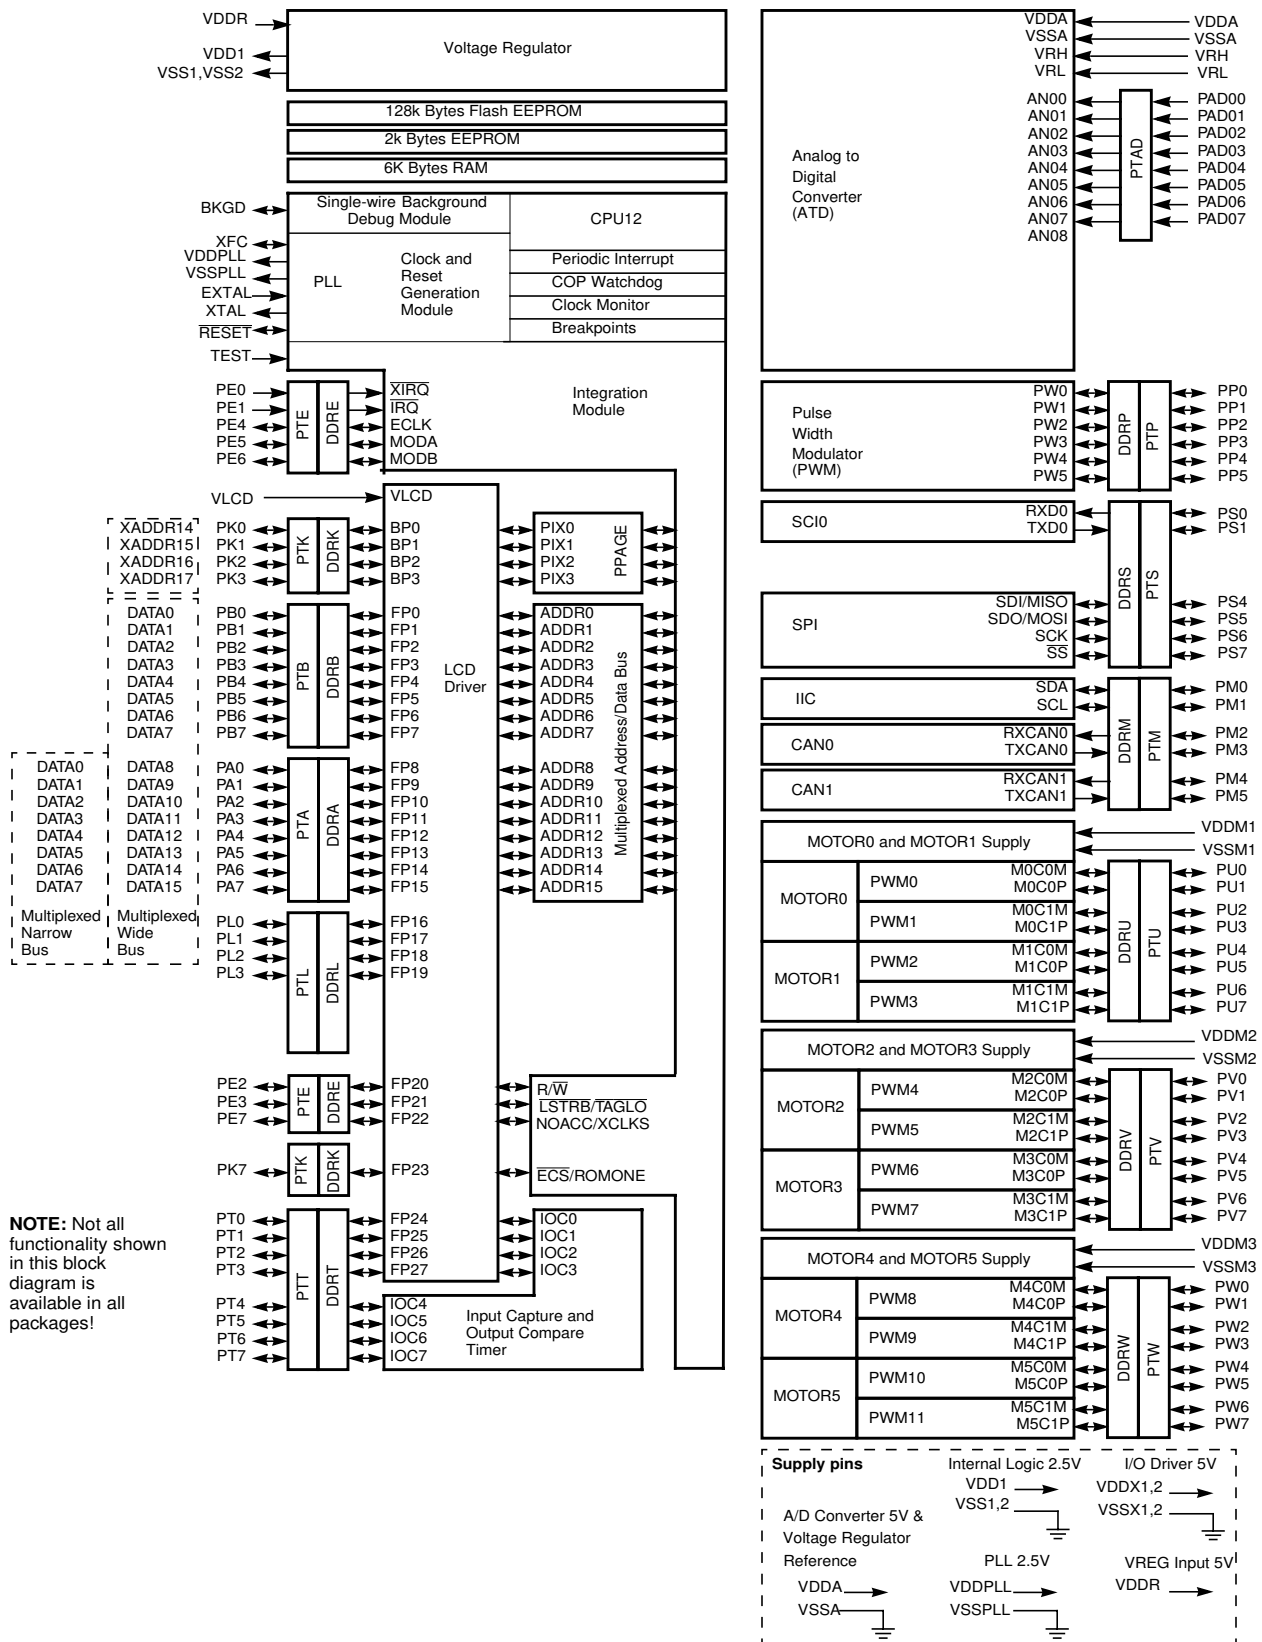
VDDR
VDD1
VSS1,VSS2
Voltage Regulator

128k Bytes Flash EEPROM
2k Bytes EEPROM
6K Bytes RAM

BKGD
Single-wire Background Debug Module
CPU12

XFC
VDDPLL
VSSPLL
EXTAL
XTAL
$\overline{RESET}$
PLL
Clock and Reset Generation Module
Periodic Interrupt
COP Watchdog
Clock Monitor
Breakpoints

TEST

PE0
PE1
PE4
PE5
PE6
PTE
DDRE
$\overline{XIRQ}$
$\overline{IRQ}$
ECLK
MODA
MODB
Integration Module

VLCD
VLCD

XADDR14
XADDR15
XADDR16
XADDR17
PK0
PK1
PK2
PK3
PTK
DDRK
BP0
BP1
BP2
BP3
PIX0
PIX1
PIX2
PIX3
PPAGE

DATA0
DATA1
DATA2
DATA3
DATA4
DATA5
DATA6
DATA7
PB0
PB1
PB2
PB3
PB4
PB5
PB6
PB7
PTB
DDRB
FP0
FP1
FP2
FP3
FP4
FP5
FP6
FP7
LCD Driver
ADDR0
ADDR1
ADDR2
ADDR3
ADDR4
ADDR5
ADDR6
ADDR7
Multiplexed Address/Data Bus

DATA0
DATA1
DATA2
DATA3
DATA4
DATA5
DATA6
DATA7
DATA8
DATA9
DATA10
DATA11
DATA12
DATA13
DATA14
DATA15
PA0
PA1
PA2
PA3
PA4
PA5
PA6
PA7
PTA
DDRA
FP8
FP9
FP10
FP11
FP12
FP13
FP14
FP15
ADDR8
ADDR9
ADDR10
ADDR11
ADDR12
ADDR13
ADDR14
ADDR15

Multiplexed Narrow Bus
Multiplexed Wide Bus
PL0
PL1
PL2
PL3
PTL
DDRL
FP16
FP17
FP18
FP19

PE2
PE3
PE7
PTE
DDRE
FP20
FP21
FP22
R/$\overline{W}$
$\overline{LSTRB}$/$\overline{TAGLO}$
NOACC/XCLKS

PK7
PTK
DDRK
FP23
$\overline{ECS}$/ROMONE

NOTE: Not all functionality shown in this block diagram is available in all packages!

PT0
PT1
PT2
PT3
PT4
PT5
PT6
PT7
PTT
DDRT
FP24
FP25
FP26
FP27
IOC0
IOC1
IOC2
IOC3
IOC4
IOC5
IOC6
IOC7
Input Capture and Output Compare Timer

Analog to Digital Converter (ATD)
VDDA
VSSA
VRH
VRL
AN00
AN01
AN02
AN03
AN04
AN05
AN06
AN07
AN08
PTAD
VDDA
VSSA
VRH
VRL
PAD00
PAD01
PAD02
PAD03
PAD04
PAD05
PAD06
PAD07

Pulse Width Modulator (PWM)
PW0
PW1
PW2
PW3
PW4
PW5
DDRP
PTP
PP0
PP1
PP2
PP3
PP4
PP5

SCI0
RXD0
TXD0
DDRS
PTS
PS0
PS1

SPI
SDI/MISO
SDO/MOSI
SCK
$\overline{SS}$
PS4
PS5
PS6
PS7

IIC
SDA
SCL
DDRM
PTM
PM0
PM1
CAN0
RXCAN0
TXCAN0
PM2
PM3
CAN1
RXCAN1
TXCAN1
PM4
PM5

MOTOR0 and MOTOR1 Supply
VDDM1
VSSM1
MOTOR0
PWM0
M0C0M
M0C0P
PWM1
M0C1M
M0C1P
MOTOR1
PWM2
M1C0M
M1C0P
PWM3
M1C1M
M1C1P
DDRU
PTU
PU0
PU1
PU2
PU3
PU4
PU5
PU6
PU7

MOTOR2 and MOTOR3 Supply
VDDM2
VSSM2
MOTOR2
PWM4
M2C0M
M2C0P
PWM5
M2C1M
M2C1P
MOTOR3
PWM6
M3C0M
M3C0P
PWM7
M3C1M
M3C1P
DDRV
PTV
PV0
PV1
PV2
PV3
PV4
PV5
PV6
PV7

MOTOR4 and MOTOR5 Supply
VDDM3
VSSM3
MOTOR4
PWM8
M4C0M
M4C0P
PWM9
M4C1M
M4C1P
MOTOR5
PWM10
M5C0M
M5C0P
PWM11
M5C1M
M5C1P
DDRW
PTW
PW0
PW1
PW2
PW3
PW4
PW5
PW6
PW7

Supply pins
Internal Logic 2.5V
VDD1
VSS1,2
I/O Driver 5V
VDDX1,2
VSSX1,2
A/D Converter 5V & Voltage Regulator Reference
VDDA
VSSA
PLL 2.5V
VDDPLL
VSSPLL
VREG Input 5V
VDDR